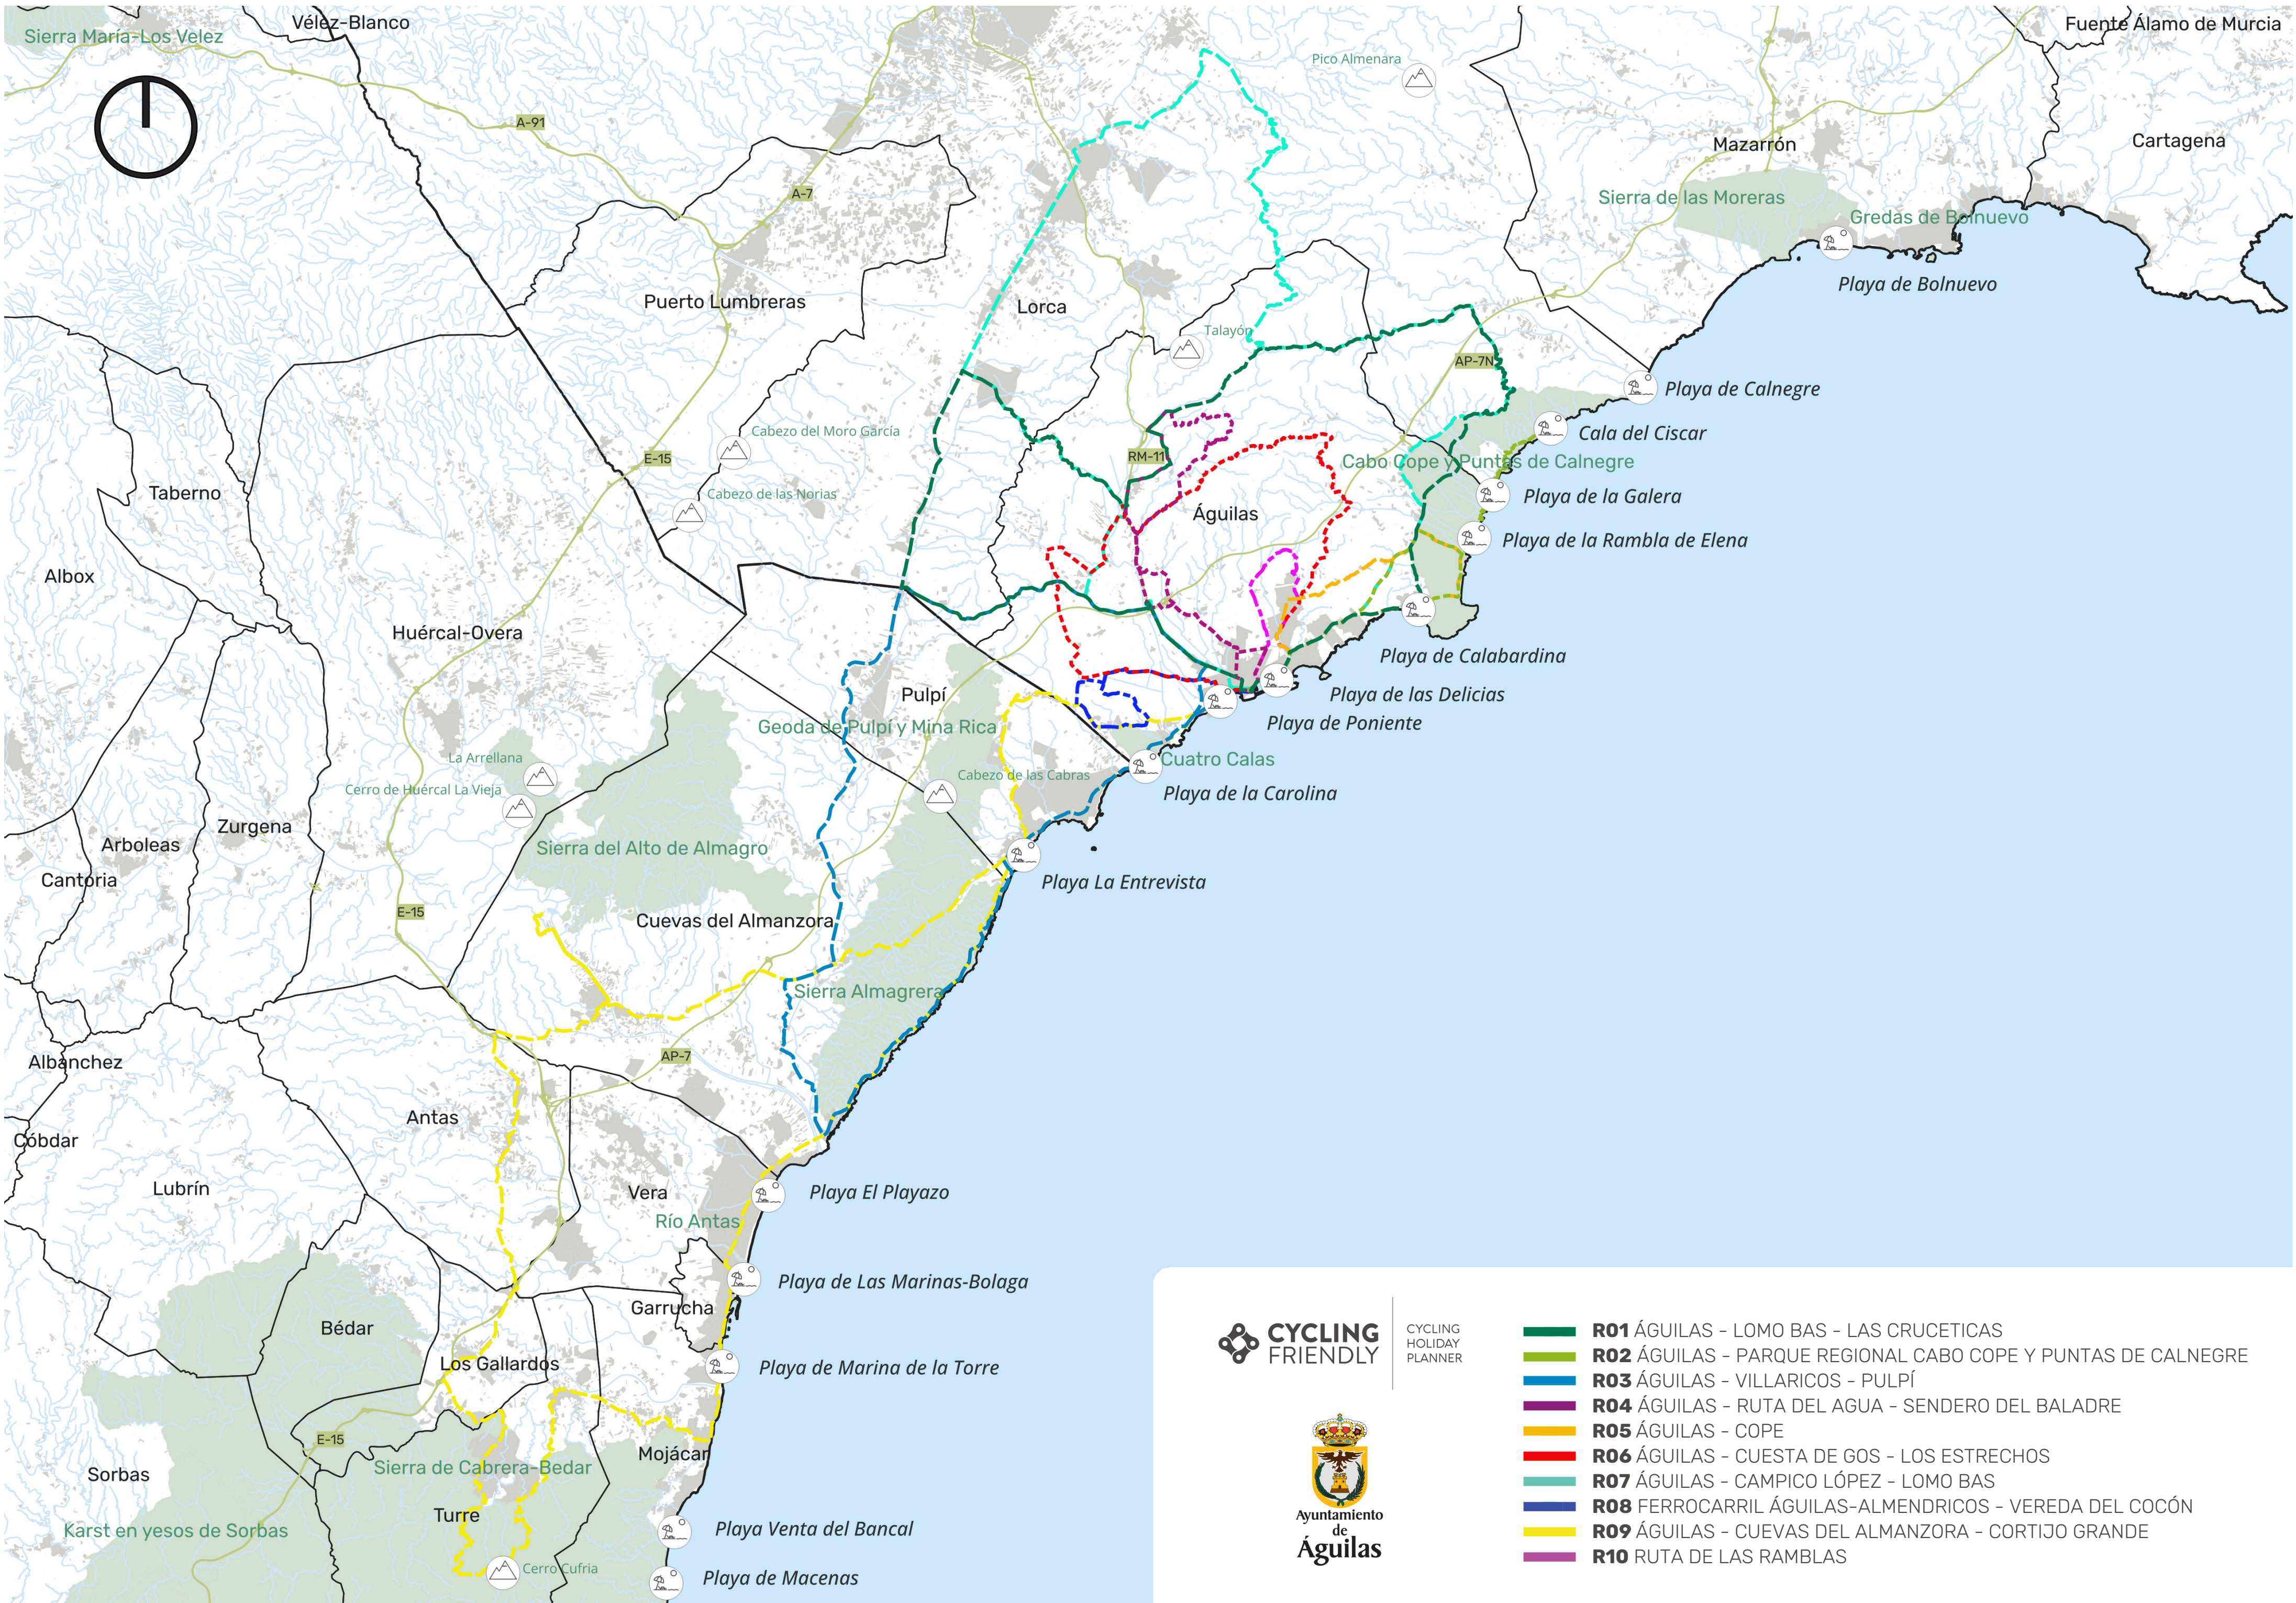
Sierra María-Los Velez
Vélez-Blanco
Fuente Álamo de Murcia
Pico Almenara
A-91
A-7
Mazarrón
Cartagena
Sierra de las Moreras
Gredas de Bolnuevo
Playa de Bolnuevo
Puerto Lumbreras
Lorca
Talayón
AP-7N
Playa de Calnegre
Cabezo del Moro García
RM-11
Cala del Ciscar
E-15
Cabo Cope y Puntas de Calnegre
Cabezo de las Norias
Playa de la Galera
Taberno
Águilas
Playa de la Rambla de Elena
Albox
Huércal-Overa
Playa de Calabardina
Pulpí
Playa de las Delicias
Geoda de Pulpí y Mina Rica
Playa de Poniente
La Arrellana
Cuatro Calas
Cabezo de las Cabras
Cerro de Huércal La Vieja
Playa de la Carolina
Zurgena
Arboleas
Sierra del Alto de Almagro
Cantoria
Playa La Entrevista
E-15
Cuevas del Almanzora
Sierra Almagrera
AP-7
Albanchez
Antas
Cóbdar
Lubrín
Playa El Playazo
Vera
Río Antas
Playa de Las Marinas-Bolaga
Garrucha
Bédar
Los Gallardos
Playa de Marina de la Torre
E-15
Mojácar
Sorbas
Sierra de Cabrera-Bedar
Turre
Playa Venta del Bancal
Karst en yesos de Sorbas
Cerro Cufria
Playa de Macenas

CYCLING FRIENDLY
CYCLING HOLIDAY PLANNER
Ayuntamiento de Águilas

R01 ÁGUILAS - LOMO BAS - LAS CRUCETICAS
R02 ÁGUILAS - PARQUE REGIONAL CABO COPE Y PUNTAS DE CALNEGRE
R03 ÁGUILAS - VILLARICOS - PULPÍ
R04 ÁGUILAS - RUTA DEL AGUA - SENDERO DEL BALADRE
R05 ÁGUILAS - COPE
R06 ÁGUILAS - CUESTA DE GOS - LOS ESTRECHOS
R07 ÁGUILAS - CAMPICO LÓPEZ - LOMO BAS
R08 FERROCARRIL ÁGUILAS-ALMENDRICOS - VEREDA DEL COCÓN
R09 ÁGUILAS - CUEVAS DEL ALMANZORA - CORTIJO GRANDE
R10 RUTA DE LAS RAMBLAS